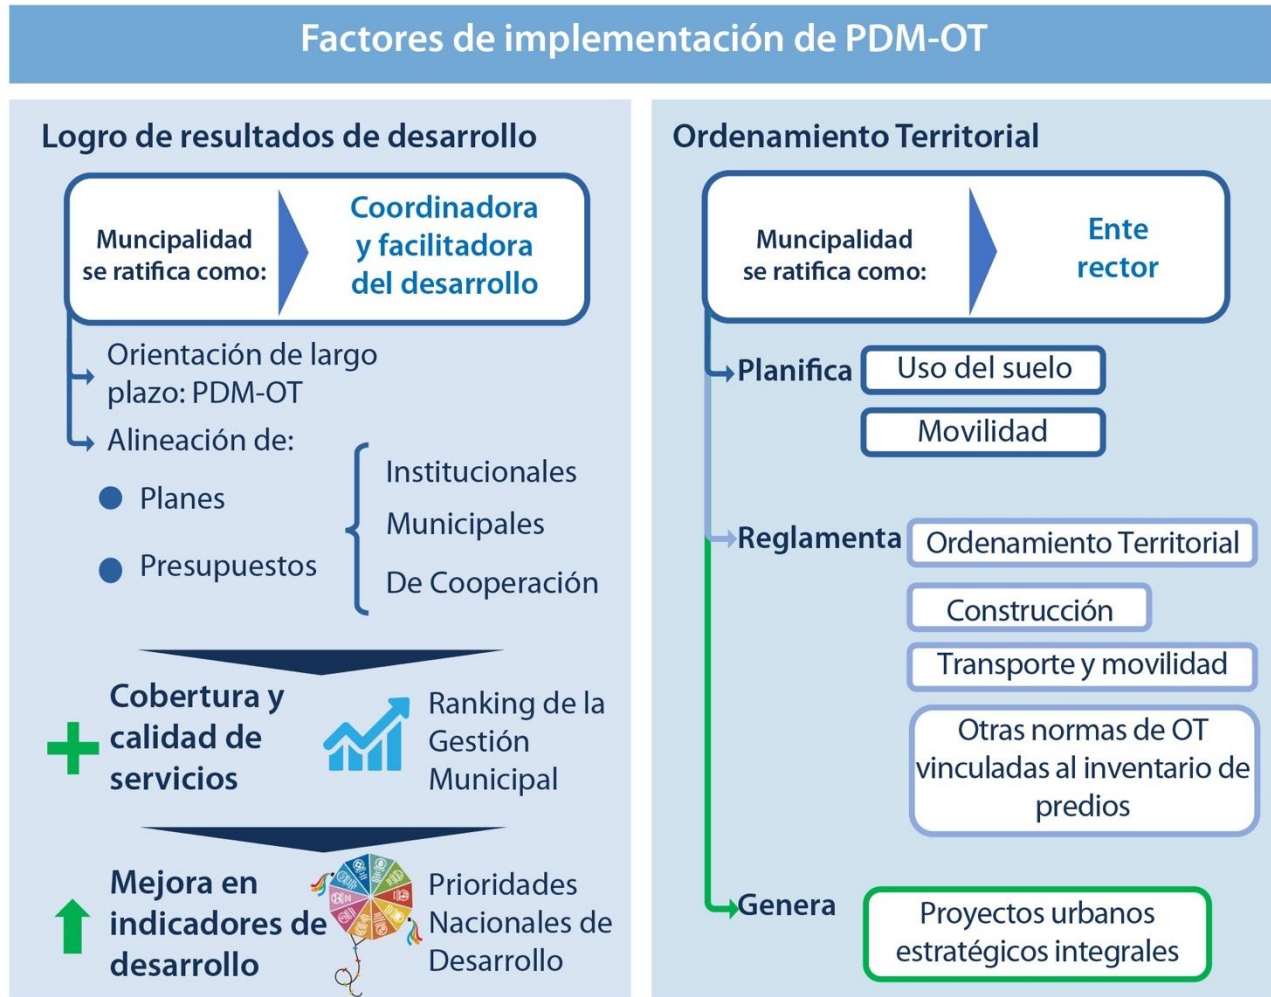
Factores de implementación de PDM-OT

Logro de resultados de desarrollo

Muncipalidad se ratifica como:

Coordinadora y facilitadora del desarrollo

Orientación de largo plazo: PDM-OT

Alineación de:

Planes

Presupuestos

Institucionales

Municipales

De Cooperación

Cobertura y calidad de servicios

Ranking de la Gestión Municipal

Mejora en indicadores de desarrollo

Prioridades Nacionales de Desarrollo

Ordenamiento Territorial

Muncipalidad se ratifica como:

Ente rector

Planifica

Uso del suelo

Movilidad

Reglamenta

Ordenamiento Territorial

Construcción

Transporte y movilidad

Otras normas de OT vinculadas al inventario de predios

Genera

Proyectos urbanos estratégicos integrales